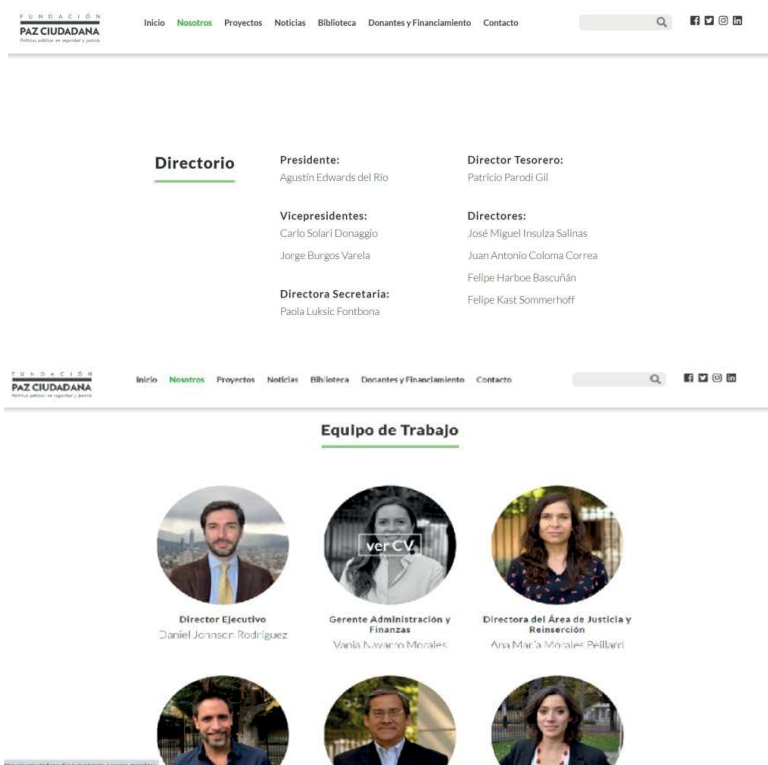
FUNDACIÓN
PAZ CIUDADANA
Políticas públicas en seguridad y justicia

Inicio Nosotros Proyectos Noticias Biblioteca Donantes y Financiamiento Contacto

Directorio

Presidente:
Agustín Edwards del Río

Director Tesorero:
Patricio Parodi Gil

Vicepresidentes:
Carlo Solari Donaggio
Jorge Burgos Varela

Directores:
José Miguel Insulza Salinas
Juan Antonio Coloma Correa
Felipe Harboe Bascuñán
Felipe Kast Sommerhoff

Directora Secretaria:
Paola Luksic Fontbona

FUNDACIÓN
PAZ CIUDADANA
Políticas públicas en seguridad y justicia

Inicio Nosotros Proyectos Noticias Biblioteca Donantes y Financiamiento Contacto

Equipo de Trabajo

Director Ejecutivo
Daniel Johnson Rodríguez

ver CV
Gerente Administración y Finanzas
Vania Navarro Morales

Directora del Área de Justicia y Reinserción
Ana María Morales Peillard